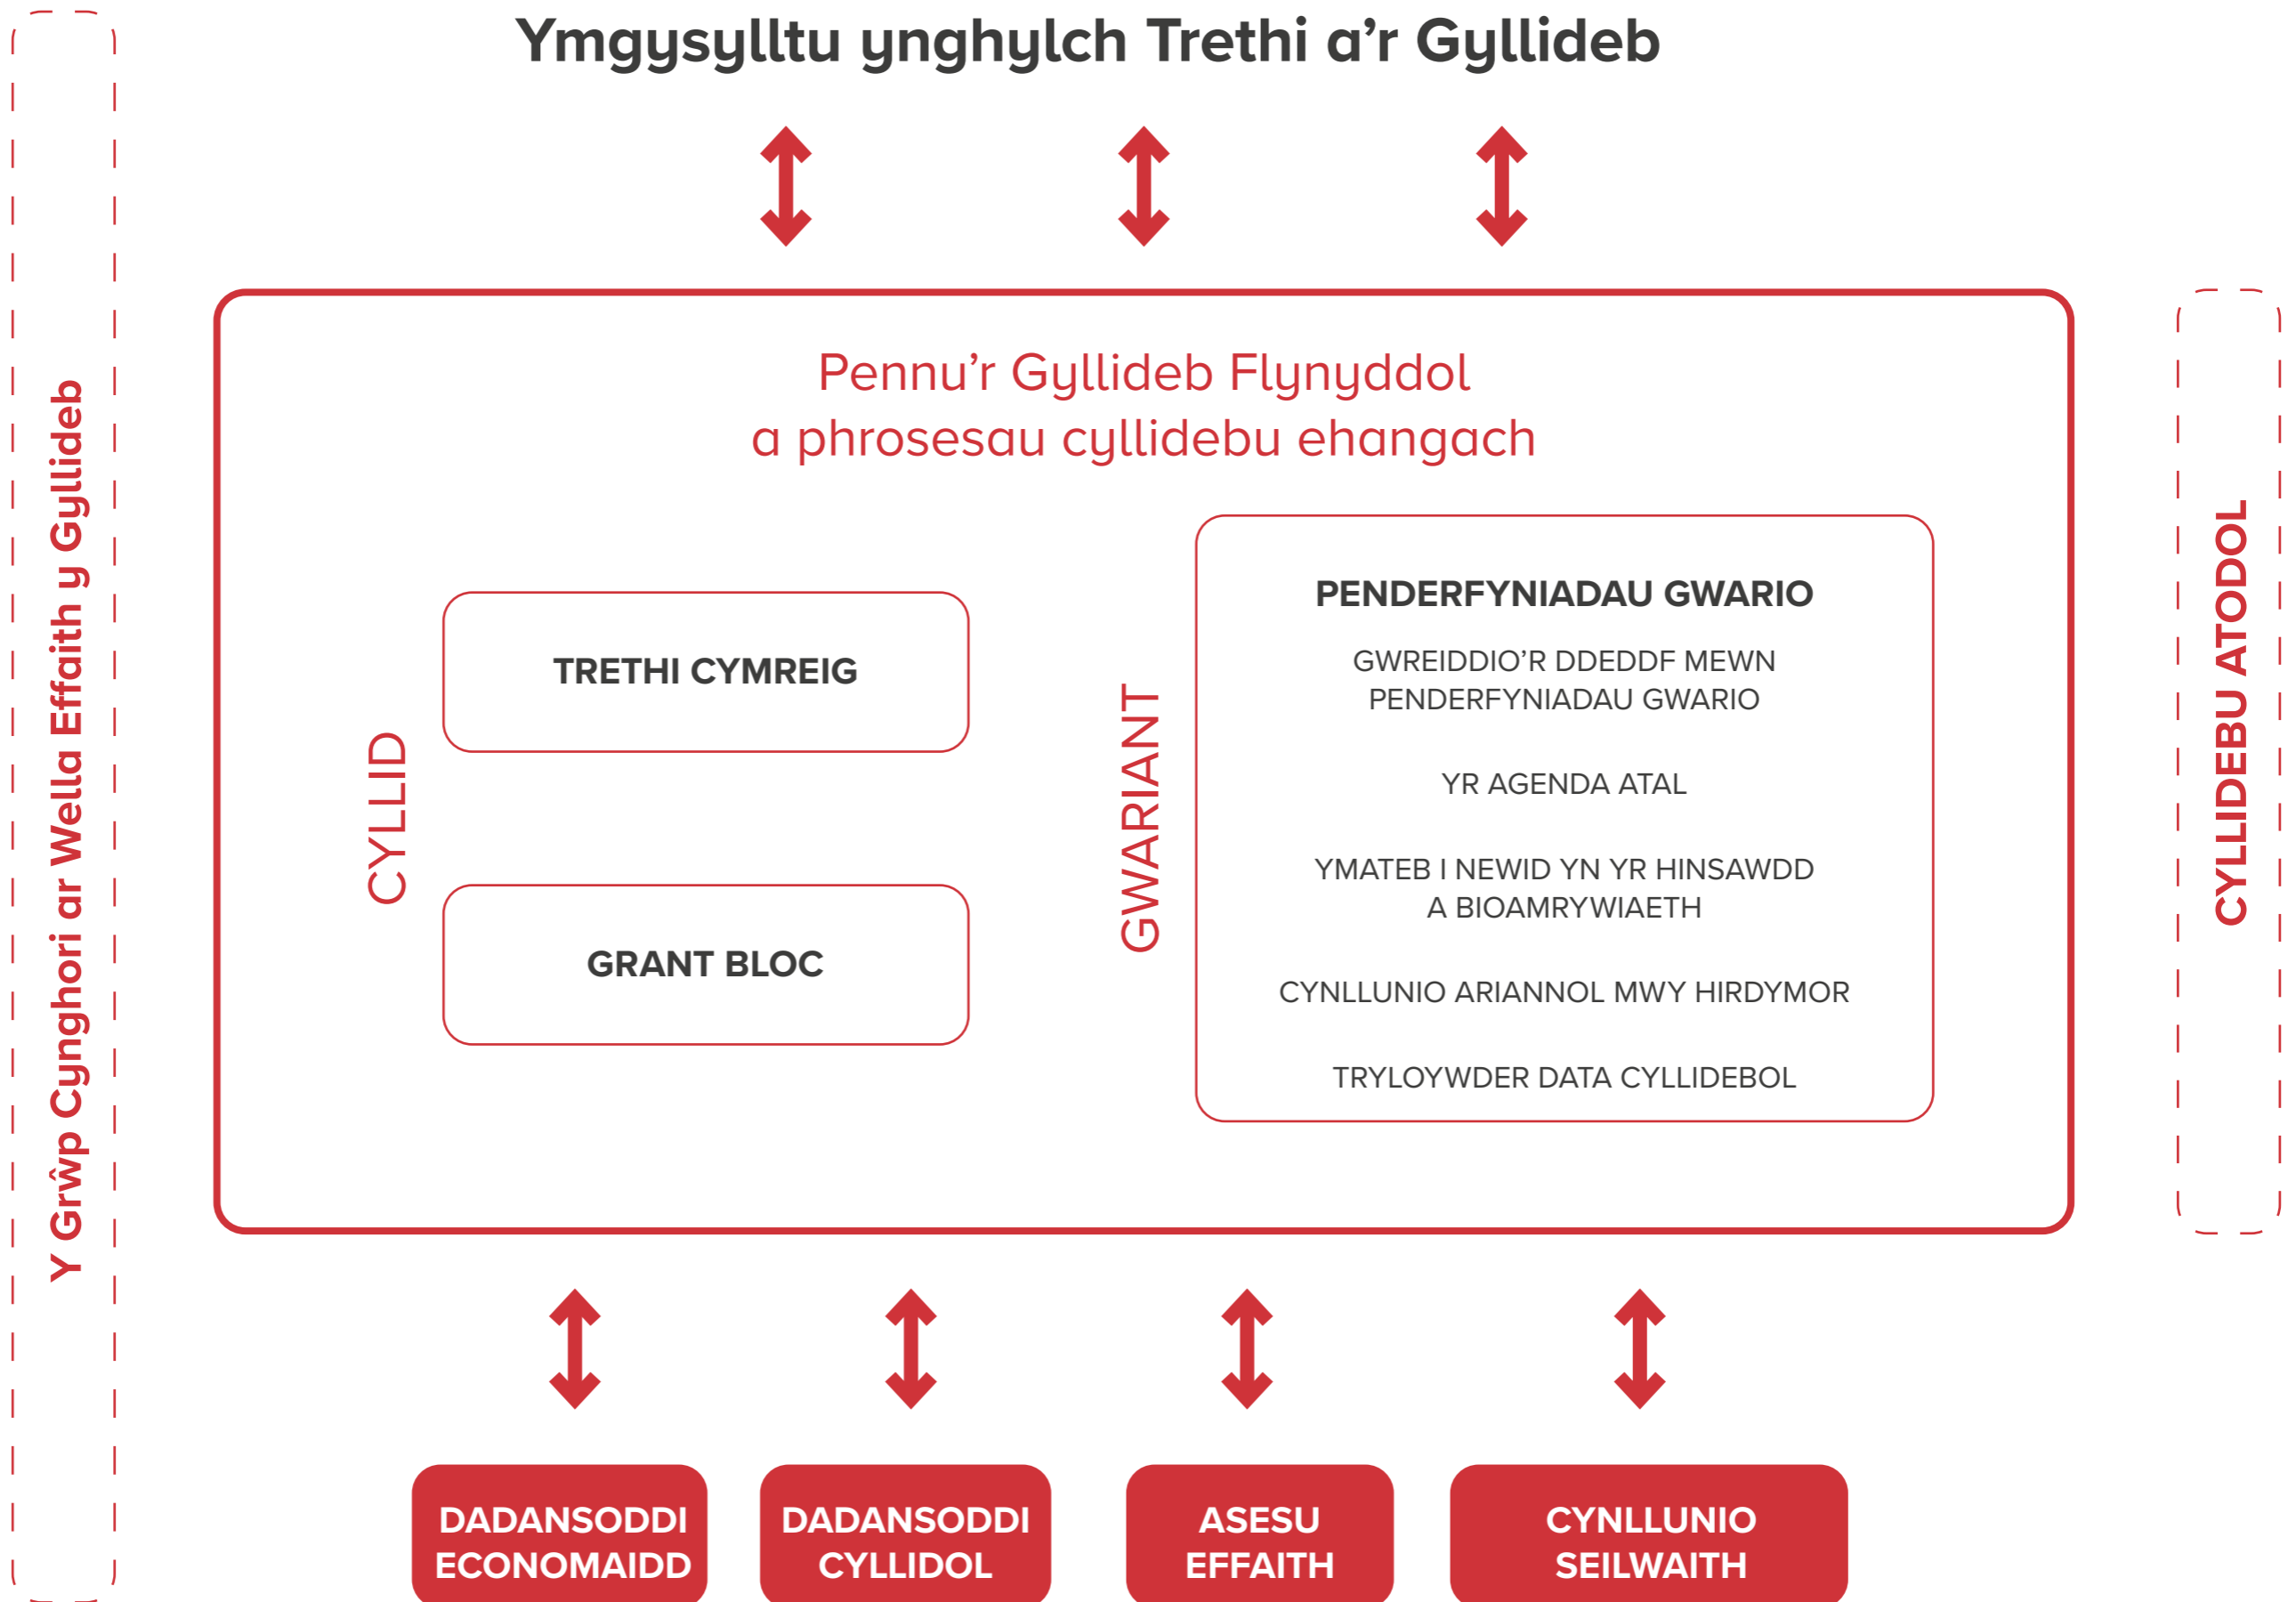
Ymgysylltu ynghylch Trethi a'r Gyllideb

Y Grŵp Cynghori ar Wella Effaith y Gyllideb

Pennu'r Gyllideb Flynyddol
a phrosesau cyllidebu ehangach

CYLLID

TRETHI CYMREIG

GRANT BLOC

GWARIANT

PENDERFYNIADAU GWARIO

GWREIDDIO'R DDEDDF MEWN PENDERFYNIADAU GWARIO

YR AGENDA ATAL

YMATEB I NEWID YN YR HINSAWDD A BIOAMRYWIAETH

CYNLLUNIO ARIANNOL MWY HIRDYMOR

TRYLOYWDER DATA CYLLIDEBOL

CYLLIDEBU ATODOL

DADANSODDI ECONOMAIDD

DADANSODDI CYLLIDOL

ASESU EFFAITH

CYNLLUNIO SEILWAITH